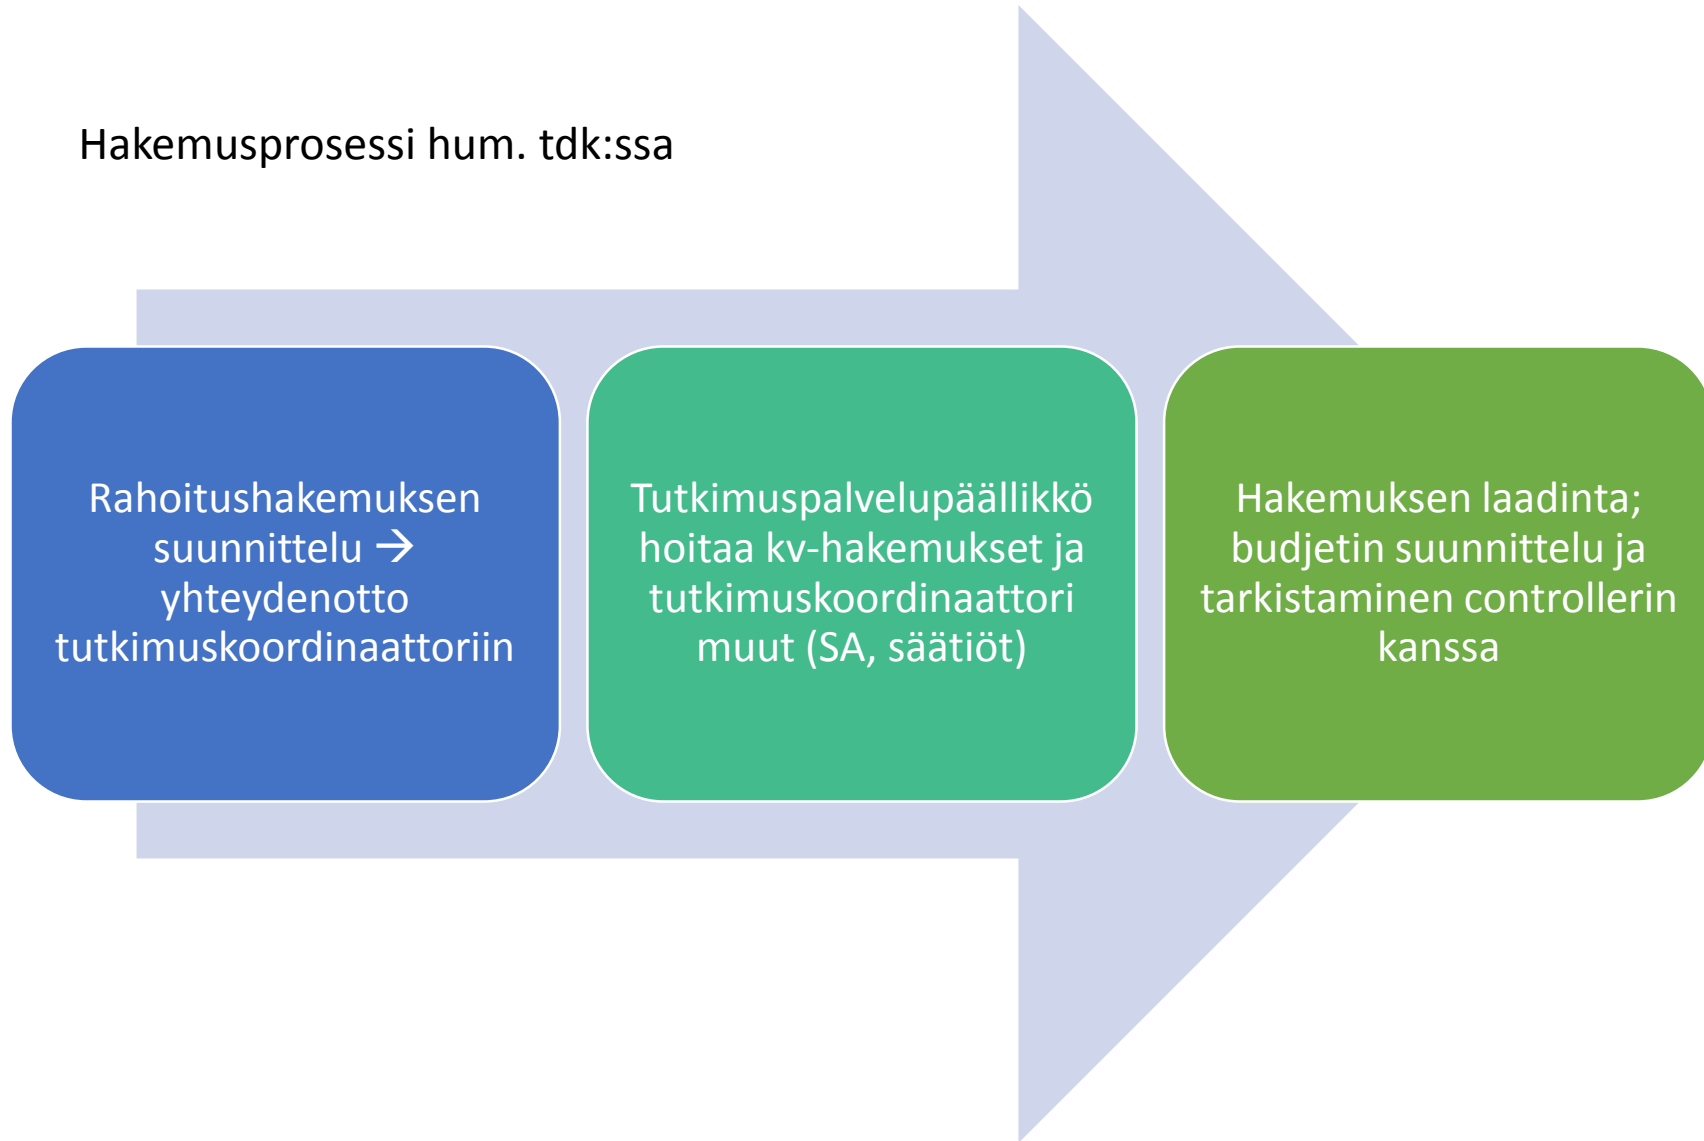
Hakemusprosessi hum. tdk:ssa

Rahoitushakemuksen suunnittelu → yhteydenotto tutkimuskoordinaattoriin

Tutkimuspalvelupäällikkö hoitaa kv-hakemukset ja tutkimuskoordinaattori muut (SA, säätiöt)

Hakemuksen laadinta; budjetin suunnittelu ja tarkistaminen controllerin kanssa